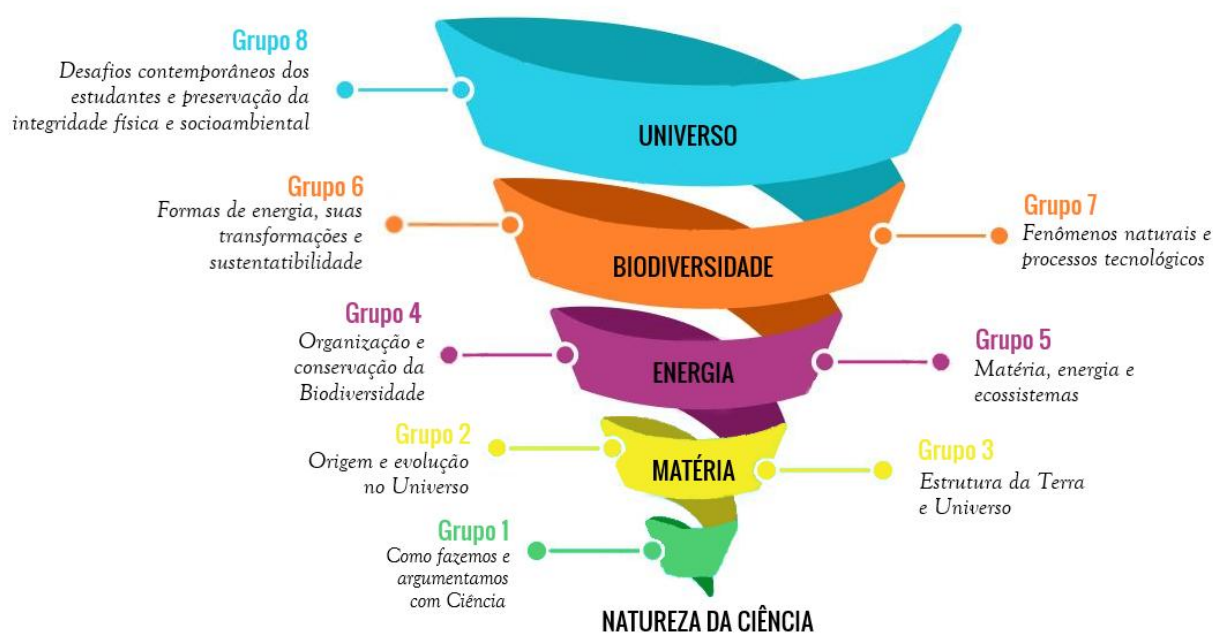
Grupo 8
Desafios contemporâneos dos estudantes e preservação da integridade física e socioambiental

UNIVERSO

Grupo 6
Formas de energia, suas transformações e sustentatibilidade

BIODIVERSIDADE

Grupo 7
Fenômenos naturais e processos tecnológicos

Grupo 4
Organização e conservação da Biodiversidade

ENERGIA

Grupo 5
Matéria, energia e ecossistemas

Grupo 2
Origem e evolução no Universo

MATÉRIA

Grupo 3
Estrutura da Terra e Universo

Grupo 1
Como fazemos e argumentamos com Ciência

NATUREZA DA CIÊNCIA